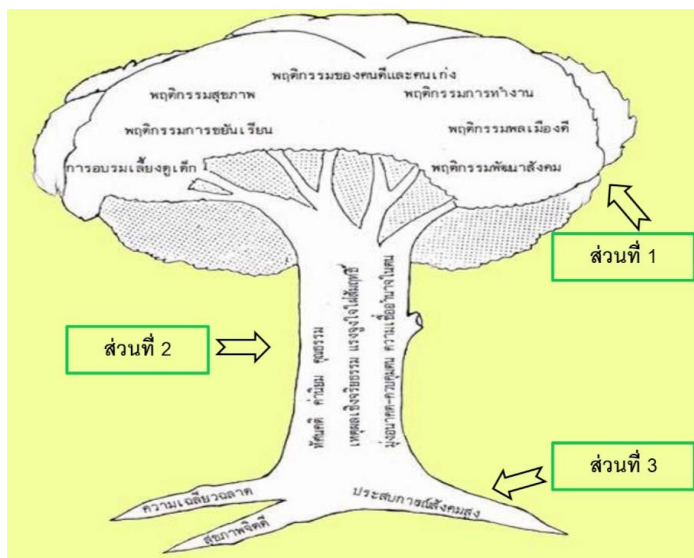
พฤติกรรมของคนดีและคนเก่ง

พฤติกรรมสุขภาพ

พฤติกรรมการทำงาน

พฤติกรรมการขยันเรียน

พฤติกรรมพลเมืองดี

การอบรมเลี้ยงดูเด็ก

พฤติกรรมพัฒนาสังคม

ส่วนที่ 1

ทัศนคติ ค่านิยม คุณธรรม

เหตุผลเชิงจริยธรรม แรงจูงใจใฝ่สัมฤทธิ์

มุ่งอนาคต-ควบคุมตน ความเชื่ออำนาจในตน

ส่วนที่ 2

ส่วนที่ 3

ความเฉลียวฉลาด

สุขภาพจิตดี

ประสบการณ์ทางสังคมสูง